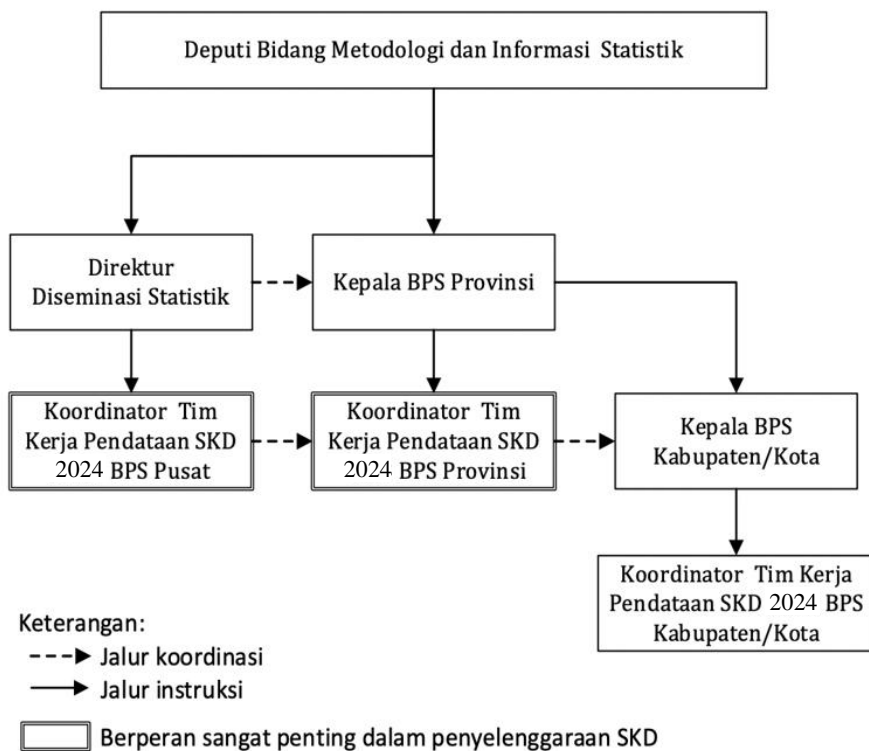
Deputi Bidang Metodologi dan Informasi Statistik

Direktur Diseminasi Statistik

Kepala BPS Provinsi

Koordinator Tim Kerja Pendataan SKD 2024 BPS Pusat

Koordinator Tim Kerja Pendataan SKD 2024 BPS Provinsi

Kepala BPS Kabupaten/Kota

Koordinator Tim Kerja Pendataan SKD 2024 BPS Kabupaten/Kota

Keterangan:
Jalur koordinasi
Jalur instruksi
Berperan sangat penting dalam penyelenggaraan SKD